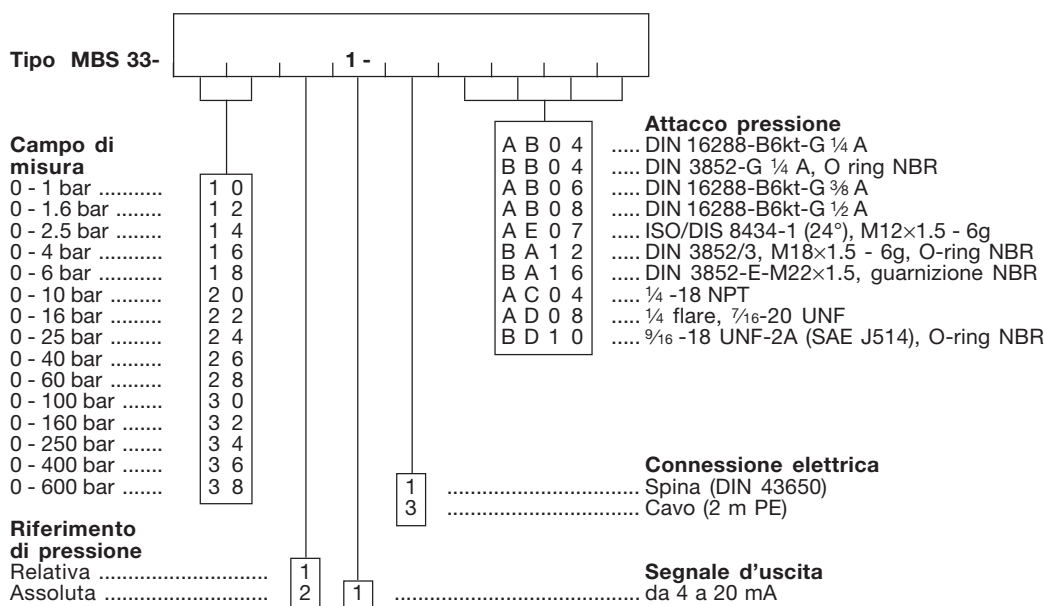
Tipo MBS 33- 1 -

Campo di misura
0 - 1 bar .......... 1 0
0 - 1.6 bar ........ 1 2
0 - 2.5 bar ........ 1 4
0 - 4 bar .......... 1 6
0 - 6 bar .......... 1 8
0 - 10 bar ......... 2 0
0 - 16 bar ......... 2 2
0 - 25 bar ......... 2 4
0 - 40 bar ......... 2 6
0 - 60 bar ......... 2 8
0 - 100 bar ....... 3 0
0 - 160 bar ....... 3 2
0 - 250 bar ....... 3 4
0 - 400 bar ....... 3 6
0 - 600 bar ....... 3 8

Attacco pressione
A B 0 4 ..... DIN 16288-B6kt-G ¼ A
B B 0 4 ..... DIN 3852-G ¼ A, O ring NBR
A B 0 6 ..... DIN 16288-B6kt-G ⅜ A
A B 0 8 ..... DIN 16288-B6kt-G ½ A
A E 0 7 ..... ISO/DIS 8434-1 (24°), M12×1.5 - 6g
B A 1 2 ..... DIN 3852/3, M18×1.5 - 6g, O-ring NBR
B A 1 6 ..... DIN 3852-E-M22×1.5, guarnizione NBR
A C 0 4 ..... ¼ -18 NPT
A D 0 8 ..... ¼ flare, $\frac{7}{16}$-20 UNF
B D 1 0 ..... $\frac{9}{16}$ -18 UNF-2A (SAE J514), O-ring NBR

Connessione elettrica
1 ............................. Spina (DIN 43650)
3 ............................. Cavo (2 m PE)

Riferimento di pressione
Relativa ........................... 1
Assoluta ........................... 2

Segnale d'uscita
1 ............................................ da 4 a 20 mA